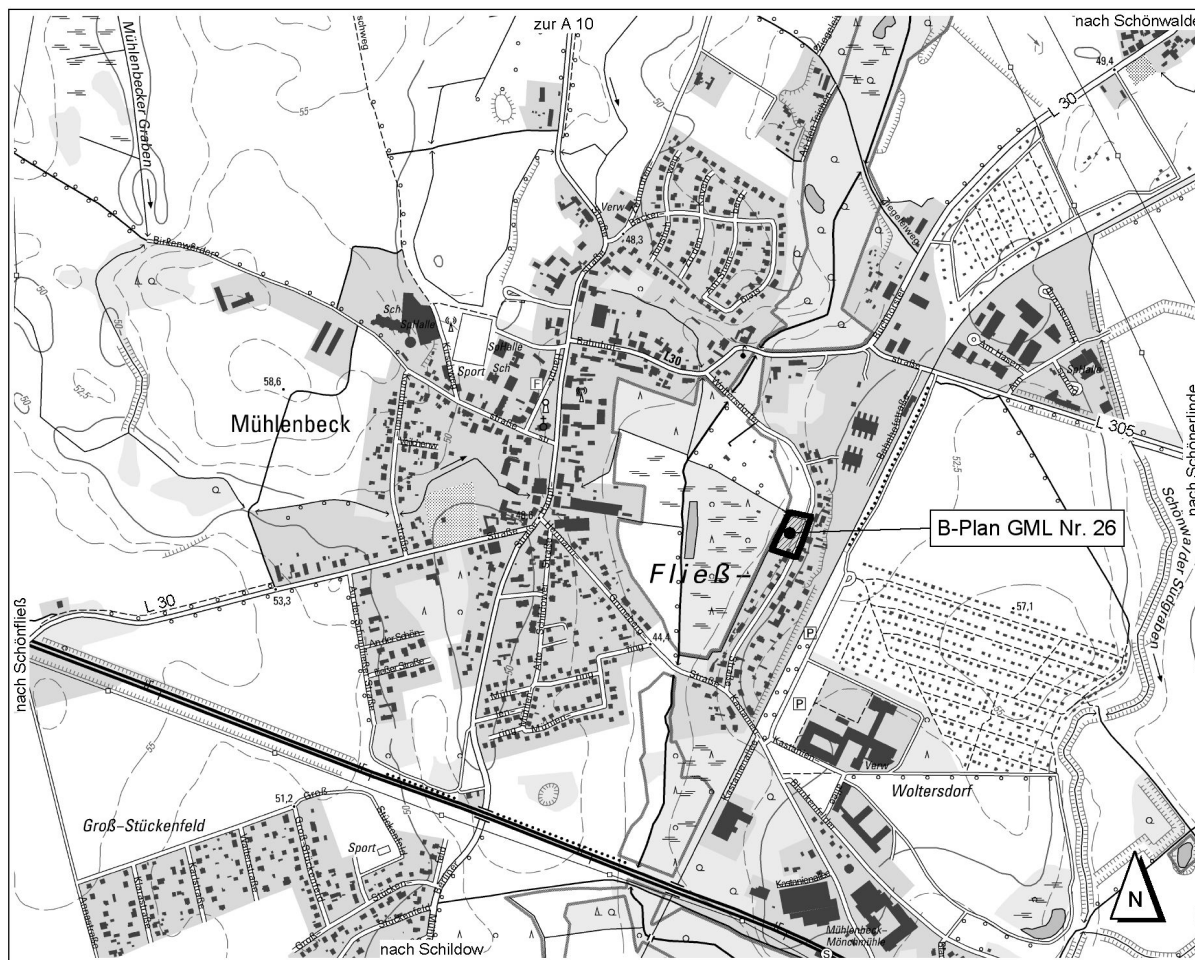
zur A 10

nach Schönwalde

Mühlenbecker Graben

49,4

L 30

Birkenwerder

48,3

Verw

Sch

Sporthalle

Sporthalle

Sport

Sch

L 30

58,6

Mühlenbeck

F

L 305

Sporthalle

nach Schönerlinde

Schönwalder Südgraben

B-Plan GML Nr. 26

Fließ-

L 30

53,3

nach Schönfließ

44,4

57,1

P

P

Verw

Woltersdorf

51,2

Groß-Stückenfeld

Sport

nach Schildow

Mühlenbeck-Mönchmühle

N